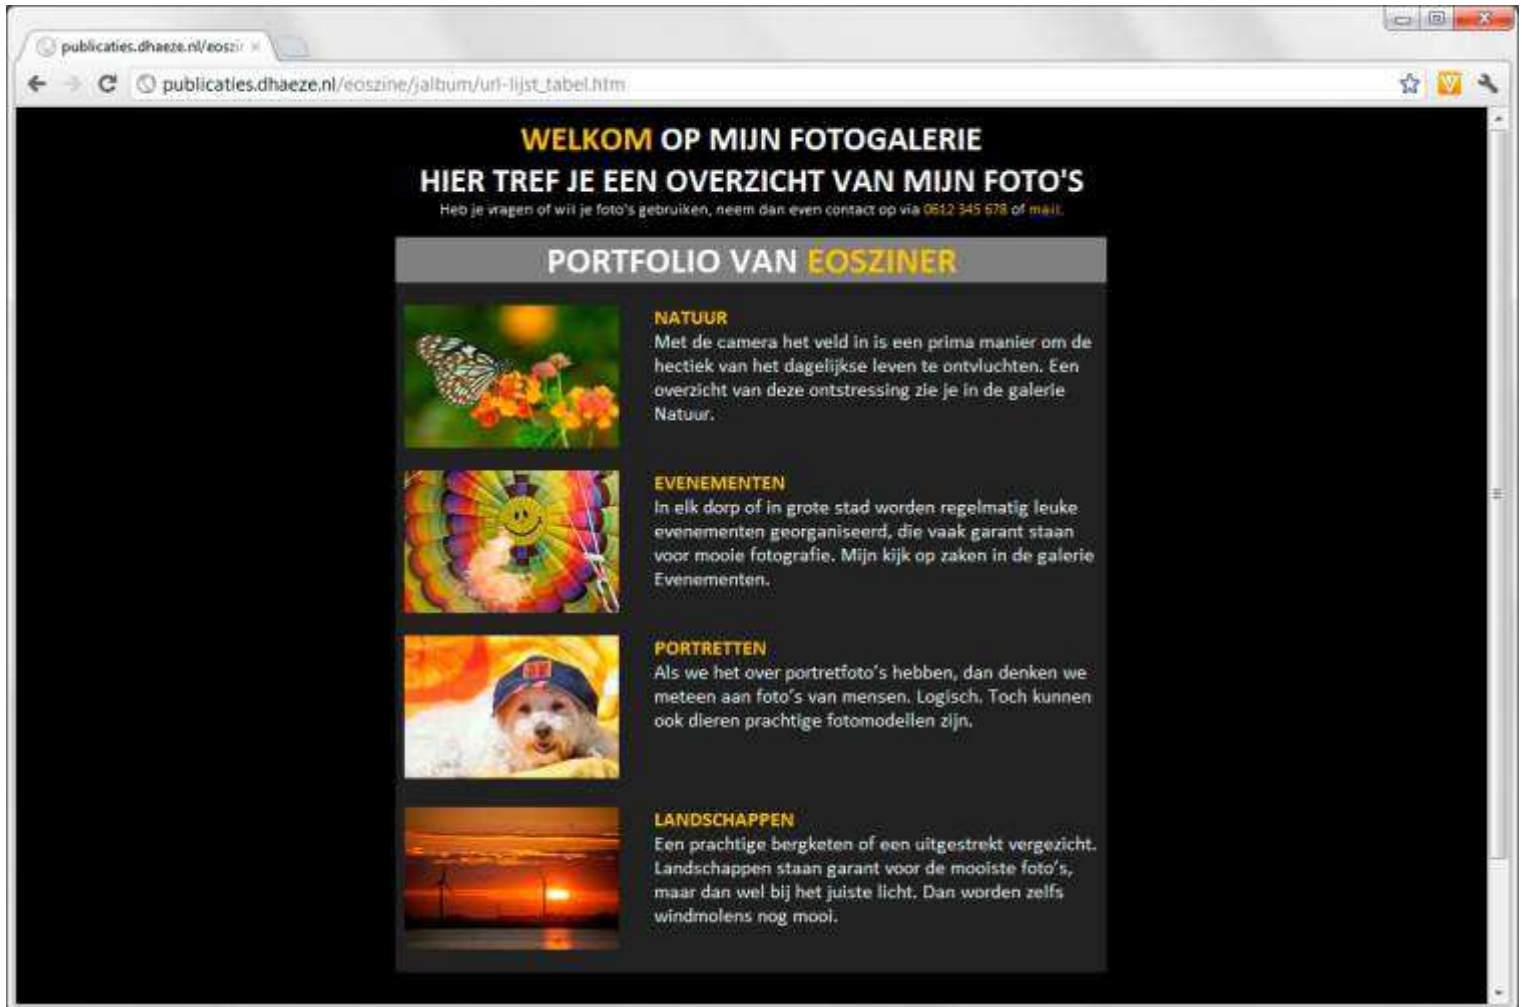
publicaties.dhaeze.nl/eoszi ×

publicaties.dhaeze.nl/eoszine/jalbum/url-lijst_tabel.htm

WELKOM OP MIJN FOTOGALERIE
HIER TREF JE EEN OVERZICHT VAN MIJN FOTO'S

Heb je vragen of wil je foto's gebruiken, neem dan even contact op via 0612 345 678 of mail.

PORTFOLIO VAN EOSZINER

NATUUR
Met de camera het veld in is een prima manier om de hectiek van het dagelijkse leven te ontvluchten. Een overzicht van deze ontstressing zie je in de galerie Natuur.

EVENEMENTEN
In elk dorp of in grote stad worden regelmatig leuke evenementen georganiseerd, die vaak garant staan voor mooie fotografie. Mijn kijk op zaken in de galerie Evenementen.

PORTRETTEN
Als we het over portretfoto's hebben, dan denken we meteen aan foto's van mensen. Logisch. Toch kunnen ook dieren prachtige fotomodellen zijn.

LANDSCHAPPEN
Een prachtige bergketen of een uitgestrekt vergezicht. Landschappen staan garant voor de mooiste foto's, maar dan wel bij het juiste licht. Dan worden zelfs windmolens nog mooi.